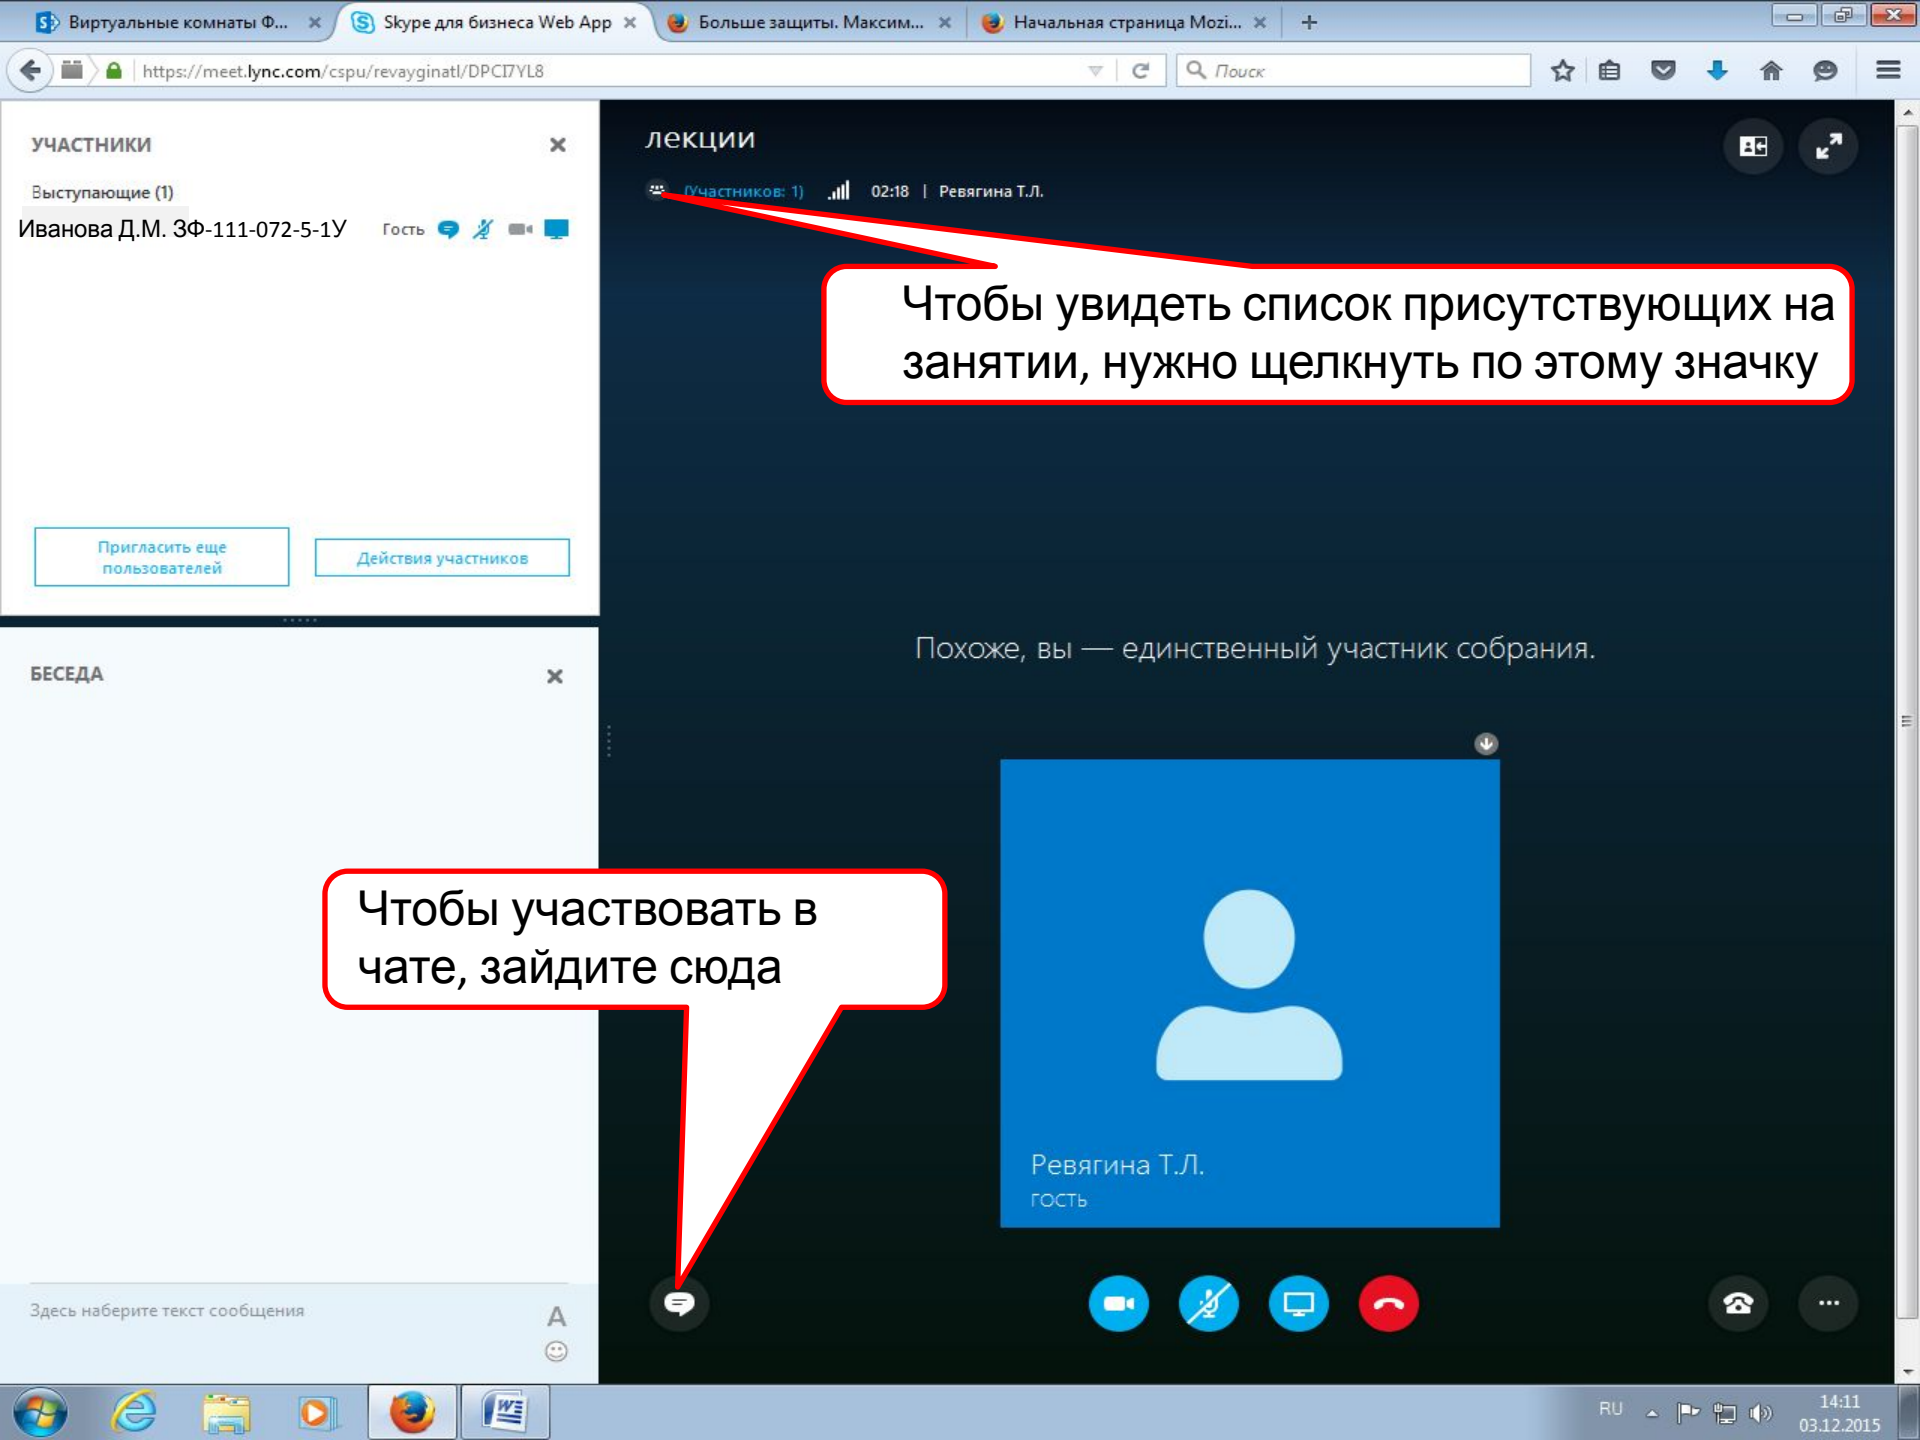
Виртуальные комнаты Ф... × Skype для бизнеса Web App × Больше защиты. Максим... × Начальная страница Mozi... × +

https://meet.lync.com/cspu/revayginatl/DPCI7YL8

Поиск

УЧАСТНИКИ ×

Выступающие (1)

Иванова Д.М. ЗФ-111-072-5-1У Гость

Пригласить еще пользователей

Действия участников

БЕСЕДА ×

Здесь наберите текст сообщения

лекции

(Участников: 1) 02:18 | Ревягина Т.Л.

Чтобы увидеть список присутствующих на занятии, нужно щелкнуть по этому значку

Похоже, вы — единственный участник собрания.

Чтобы участвовать в чате, зайдите сюда

Ревягина Т.Л.
ГОСТЬ

RU 14:11 03.12.2015